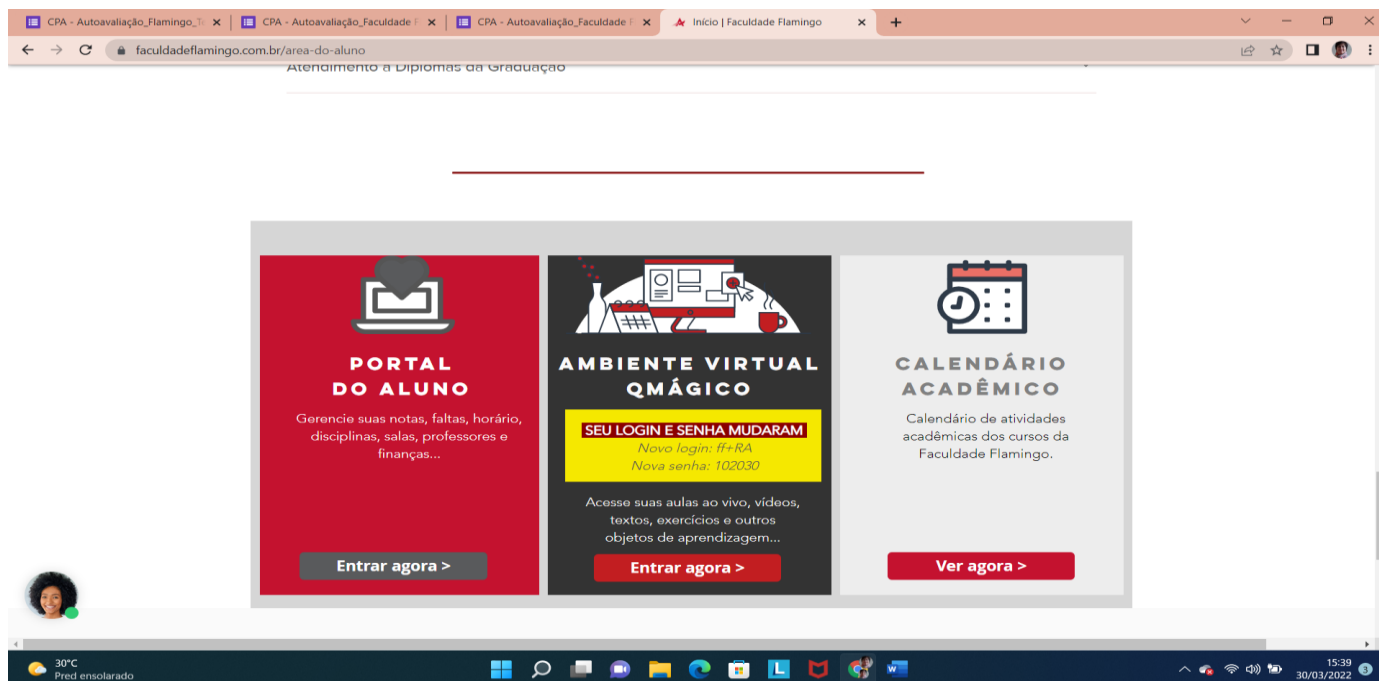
CPA - Autoavaliação_Flamingo_T ×
CPA - Autoavaliação_Faculdade F ×
CPA - Autoavaliação_Faculdade F ×
Início | Faculdade Flamingo ×
+

faculdadeflamingo.com.br/area-do-aluno

Atendimento à Diplomas da Graduação

PORTAL
DO ALUNO

Gerencie suas notas, faltas, horário, disciplinas, salas, professores e finanças...

Entrar agora >

AMBIENTE VIRTUAL
QMÁGICO

SEU LOGIN E SENHA MUDARAM
Novo login: ff+RA
Nova senha: 102030

Acesse suas aulas ao vivo, vídeos, textos, exercícios e outros objetos de aprendizagem...

Entrar agora >

CALENDÁRIO
ACADÊMICO

Calendário de atividades acadêmicas dos cursos da Faculdade Flamingo.

Ver agora >

30°C
Pred ensolarado

15:39
30/03/2022